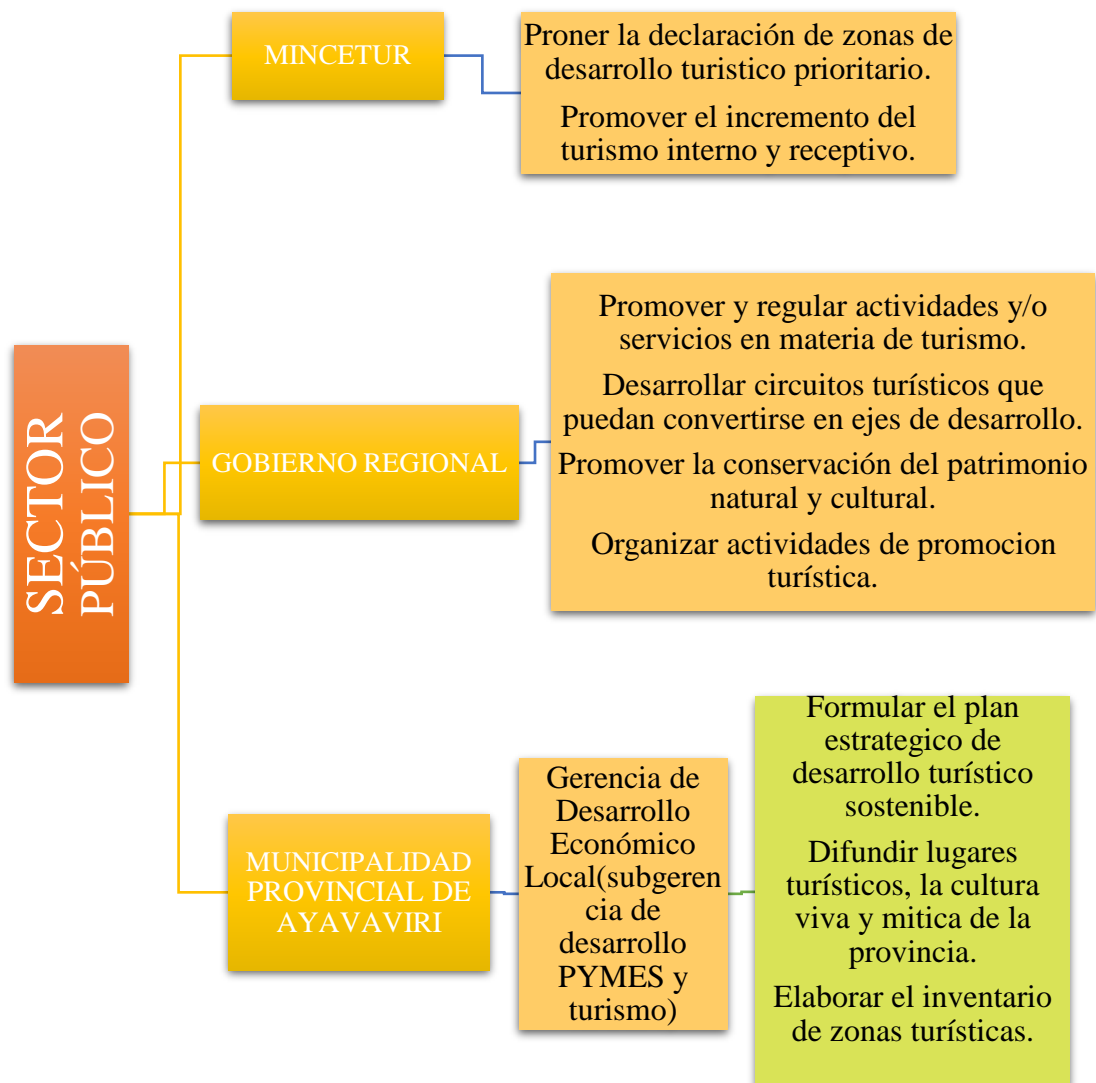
SECTOR PÚBLICO

MINCETUR

Proner la declaración de zonas de desarrollo turistico prioritario.

Promover el incremento del turismo interno y receptivo.

GOBIERNO REGIONAL

Promover y regular actividades y/o servicios en materia de turismo.

Desarrollar circuitos turísticos que puedan convertirse en ejes de desarrollo.

Promover la conservación del patrimonio natural y cultural.

Organizar actividades de promocion turística.

MUNICIPALIDAD PROVINCIAL DE AYAVAVIRI

Gerencia de Desarrollo Económico Local(subgerencia de desarrollo PYMES y turismo)

Formular el plan estrategico de desarrollo turístico sostenible.

Difundir lugares turísticos, la cultura viva y mitica de la provincia.

Elaborar el inventario de zonas turísticas.